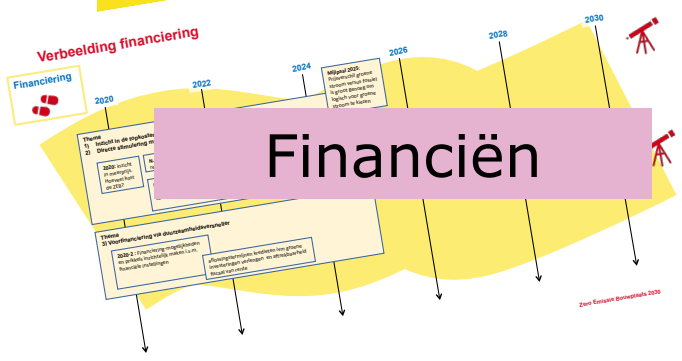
Verbeelding financiering

Financiering

2020

2022

2024

2026

2028

2030

Mijlpaal 2025: Proeftuinen/pilot grootste stroom samen maken is grootst draaging een logisch voor grootste stroom te kiezen

Theme
1) Inzicht in de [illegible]
2) Directe stimulering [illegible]

2020: Inzicht in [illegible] Hoeveel kost de ZEB?

Financiën

Theme
3) Voorfinanciering van duurzaamheidsvoorwaarde

2020-2: Financiering mogelijkheden en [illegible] inzichtelijk maken i.s.m. financiële instellingen

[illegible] budgetten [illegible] uitvoering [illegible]

Zero Emissie Bouwplaats 2030